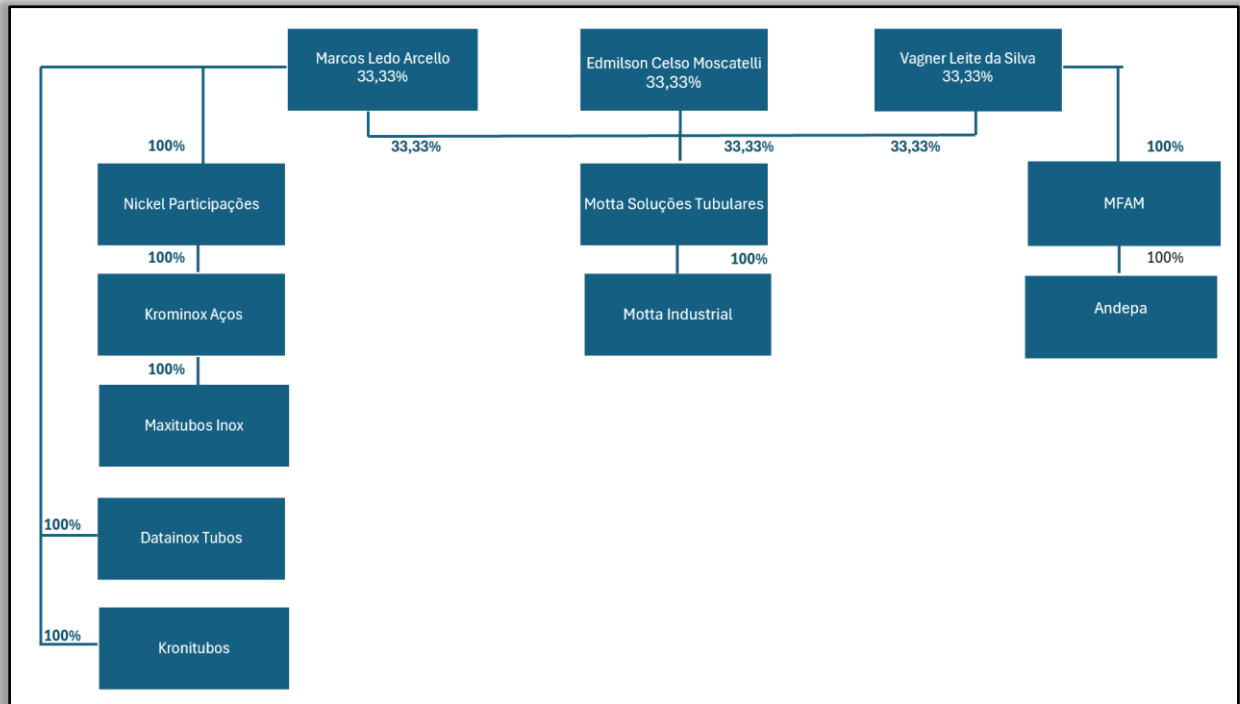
Marcos Ledo Arcello
33,33%

Edmilson Celso Moscatelli
33,33%

Vagner Leite da Silva
33,33%

100%

33,33%

33,33%

33,33%

100%

Nickel Participações

Motta Soluções Tubulares

MFAM

100%

100%

100%

Krominox Aços

Motta Industrial

Andepa

100%

Maxitubos Inox

100%

Datainox Tubos

100%

Kronitubos